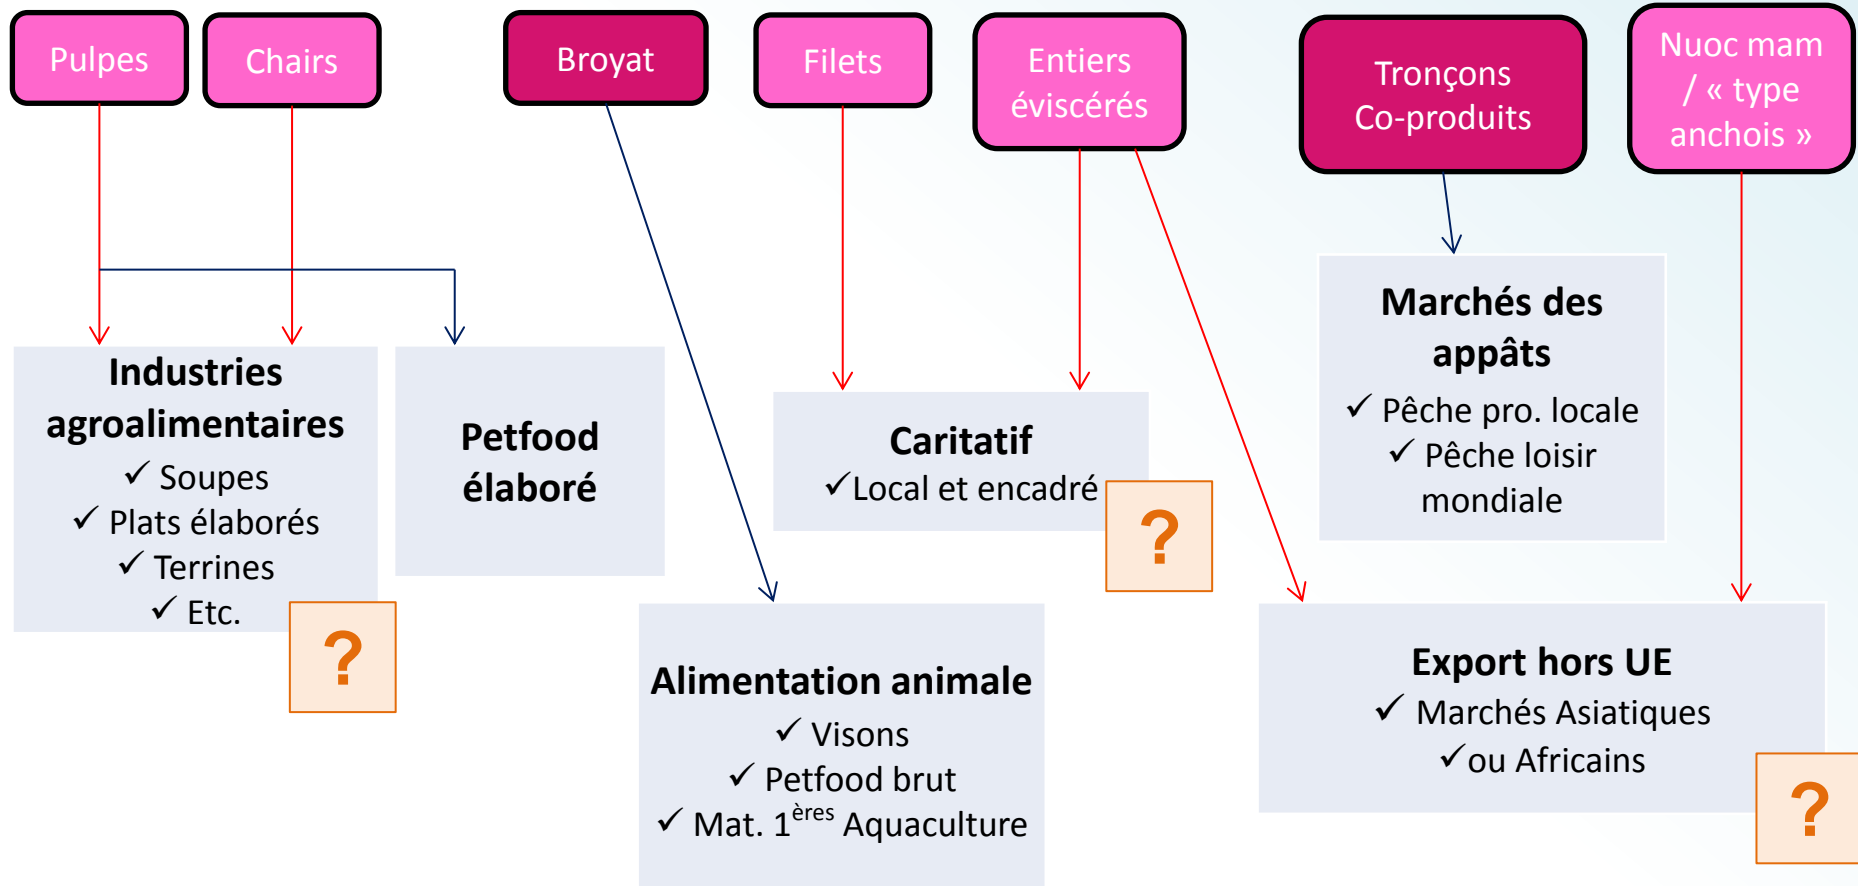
Pulpes

Chairs

Broyat

Filets

Entiers éviscérés

Tronçons Co-produits

Nuoc mam / « type anchois »

Industries agroalimentaires
✓ Soupes
✓ Plats élaborés
✓ Terrines
✓ Etc.

?

Petfood élaboré

Caritatif
✓Local et encadré

?

Marchés des appâts
✓ Pêche pro. locale
✓ Pêche loisir mondiale

Alimentation animale
✓ Visons
✓ Petfood brut
✓ Mat. $1^{ères}$ Aquaculture

Export hors UE
✓ Marchés Asiatiques
✓ou Africains

?